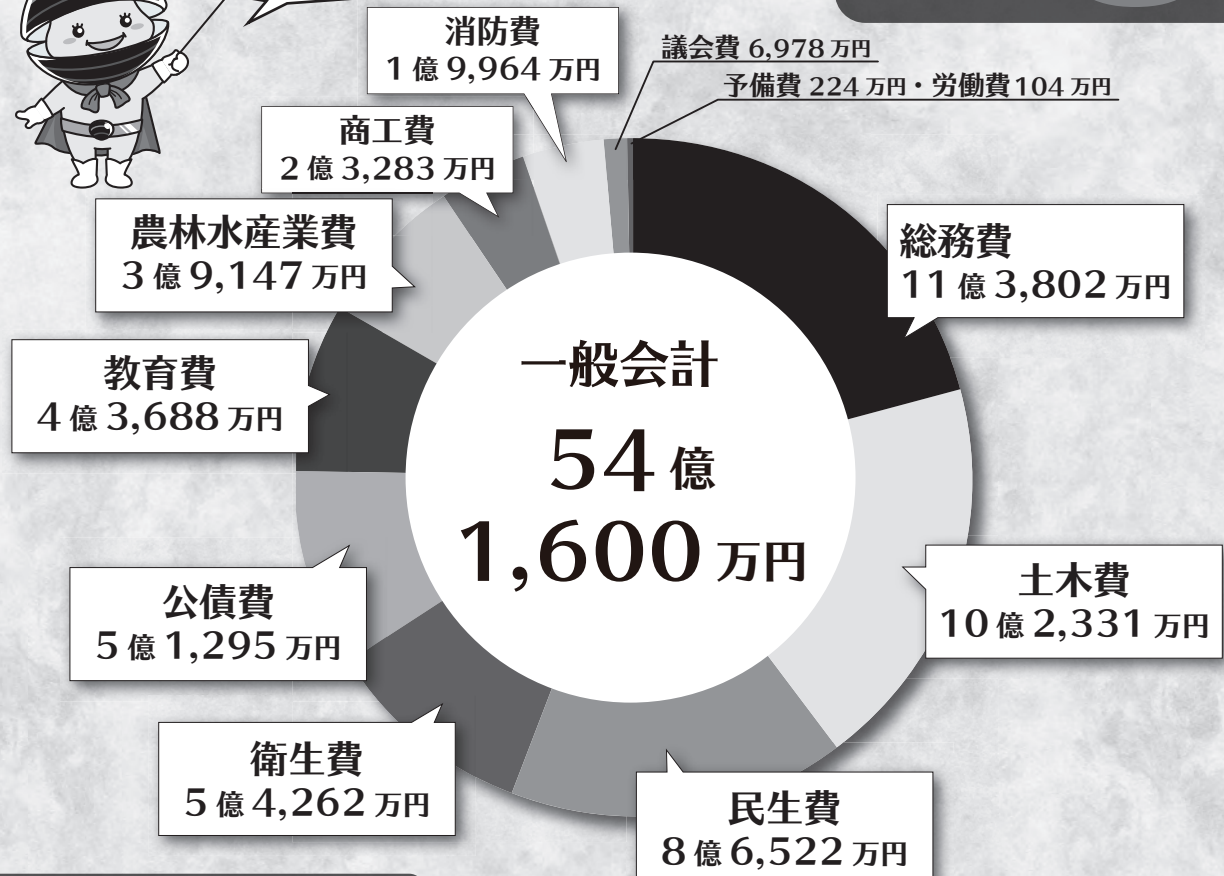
消防費
1億9,964万円

議会費 6,978万円
予備費 224万円・労働費104万円

商工費
2億3,283万円

農林水産業費
3億9,147万円

総務費
11億3,802万円

一般会計
54億
1,600万円

教育費
4億3,688万円

土木費
10億2,331万円

公債費
5億1,295万円

衛生費
5億4,262万円

民生費
8億6,522万円